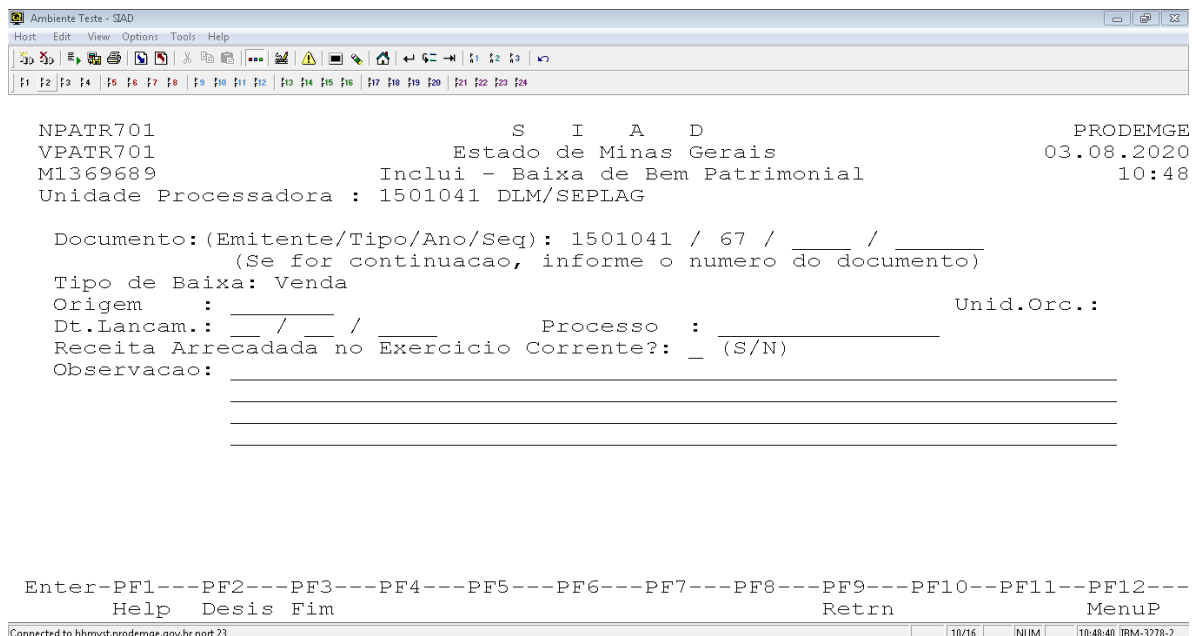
Ambiente Teste - SIAD
Host Edit View Options Tools Help

f1 f2 f3 f4 f5 f6 f7 f8 f9 f10 f11 f12 f13 f14 f15 f16 f17 f18 f19 f20 f21 f22 f23 f24

NPATR701 S I A D PRODEMGE
VPATR701 Estado de Minas Gerais 03.08.2020
M1369689 Inclui - Baixa de Bem Patrimonial 10:48
Unidade Processadora : 1501041 DLM/SEPLAG

Documento:(Emitente/Tipo/Ano/Seq): 1501041 / 67 / ____ / ______
(Se for continuacao, informe o numero do documento)
Tipo de Baixa: Venda
Origem : ________ Unid.Orc.:
Dt.Lancam.: __ / __ / ____ Processo : ______________
Receita Arrecadada no Exercicio Corrente?: _ (S/N)
Observacao: ______________________________

Enter-PF1---PF2---PF3---PF4---PF5---PF6---PF7---PF8---PF9---PF10--PF11--PF12---
Help Desis Fim Retrn MenuP
Connected to hbmvst.prodemge.gov.br port 23 10/16 NUM 10:48:40 IBM-3278-2